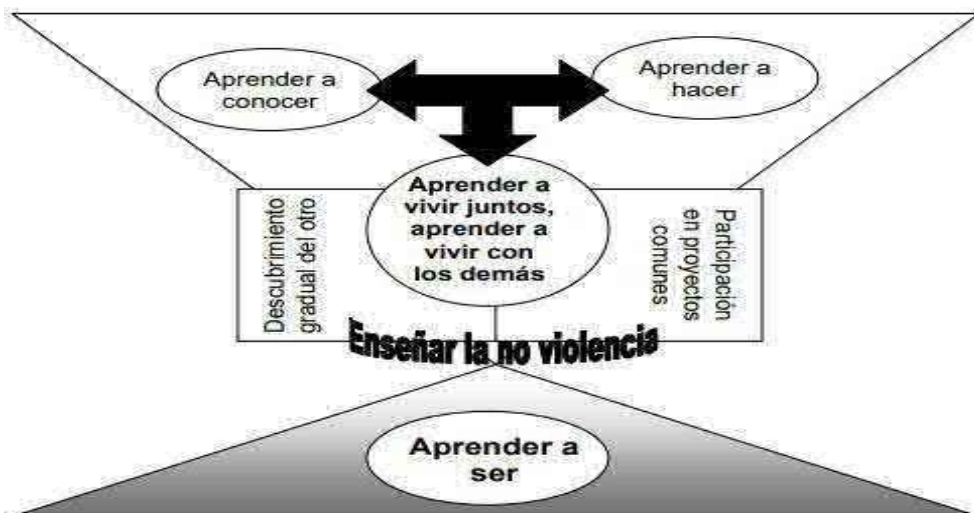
Aprender a conocer

Aprender a hacer

Descubrimiento gradual del otro

Aprender a vivir juntos, aprender a vivir con los demás

Participación en proyectos comunes

Enseñar la no violencia

Aprender a ser